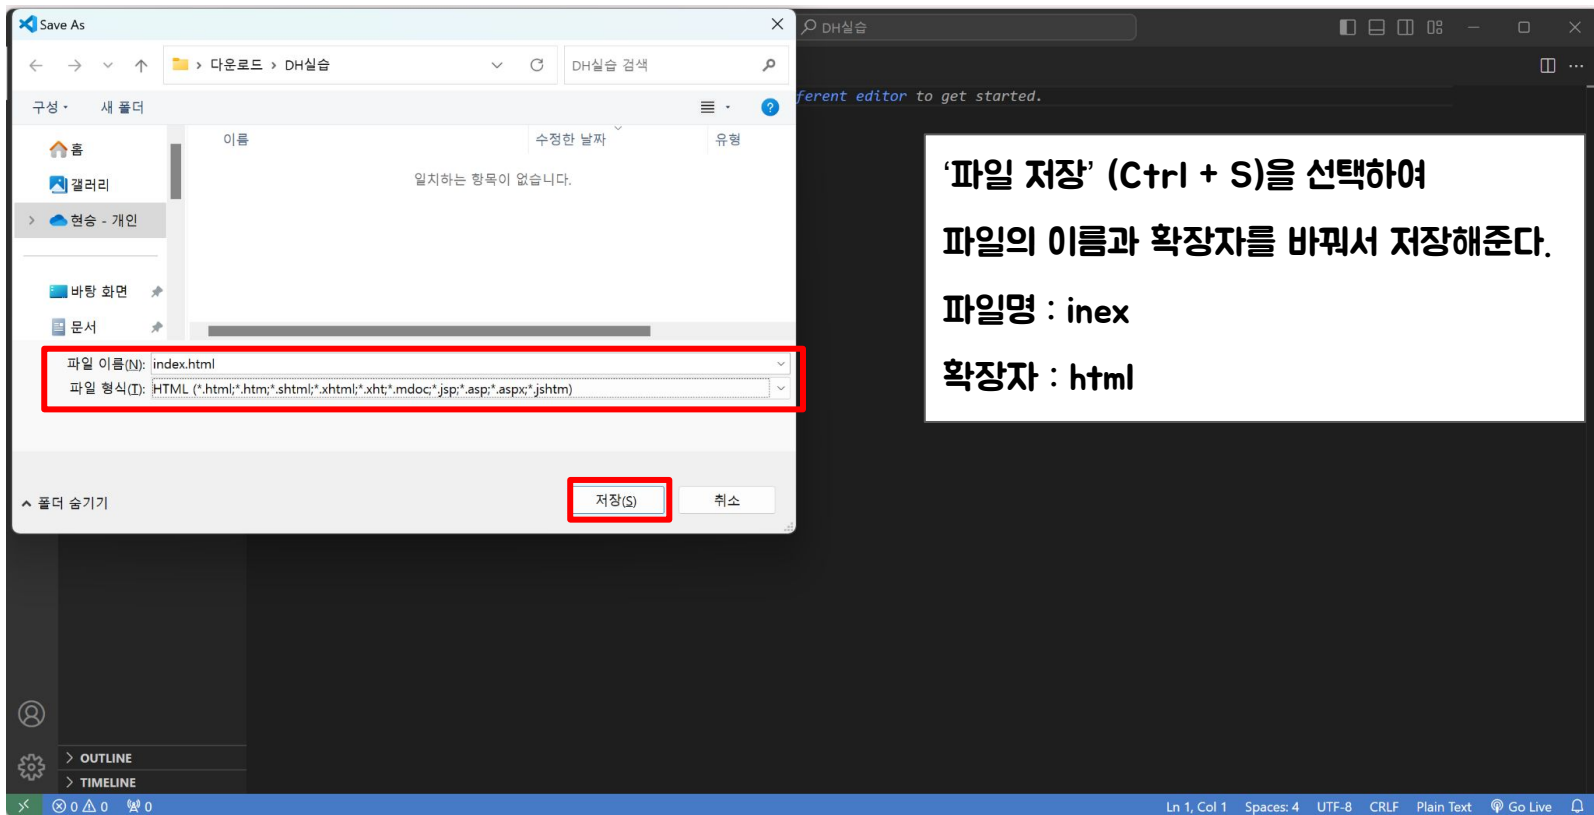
Save As

다운로드 › DH실습

DH실습 검색

구성 · 새 폴더

홈
갤러리
현승 - 개인
바탕 화면
문서

이름
수정한 날짜
유형

일치하는 항목이 없습니다.

파일 이름(N): index.html
파일 형식(T): HTML (*.html;*.htm;*.shtml;*.xhtml;*.xht;*.mdoc;*.jsp;*.asp;*.aspx;*.jshtm)

폴더 숨기기

저장(S)
취소

DH실습

ferent editor to get started.

'파일 저장' (Ctrl + S)을 선택하여

파일의 이름과 확장자를 바꿔서 저장해준다.

파일명 : inex

확장자 : html

OUTLINE
TIMELINE

⊗ 0 ⚠ 0 ⑭ 0

Ln 1, Col 1 Spaces: 4 UTF-8 CRLF Plain Text Go Live